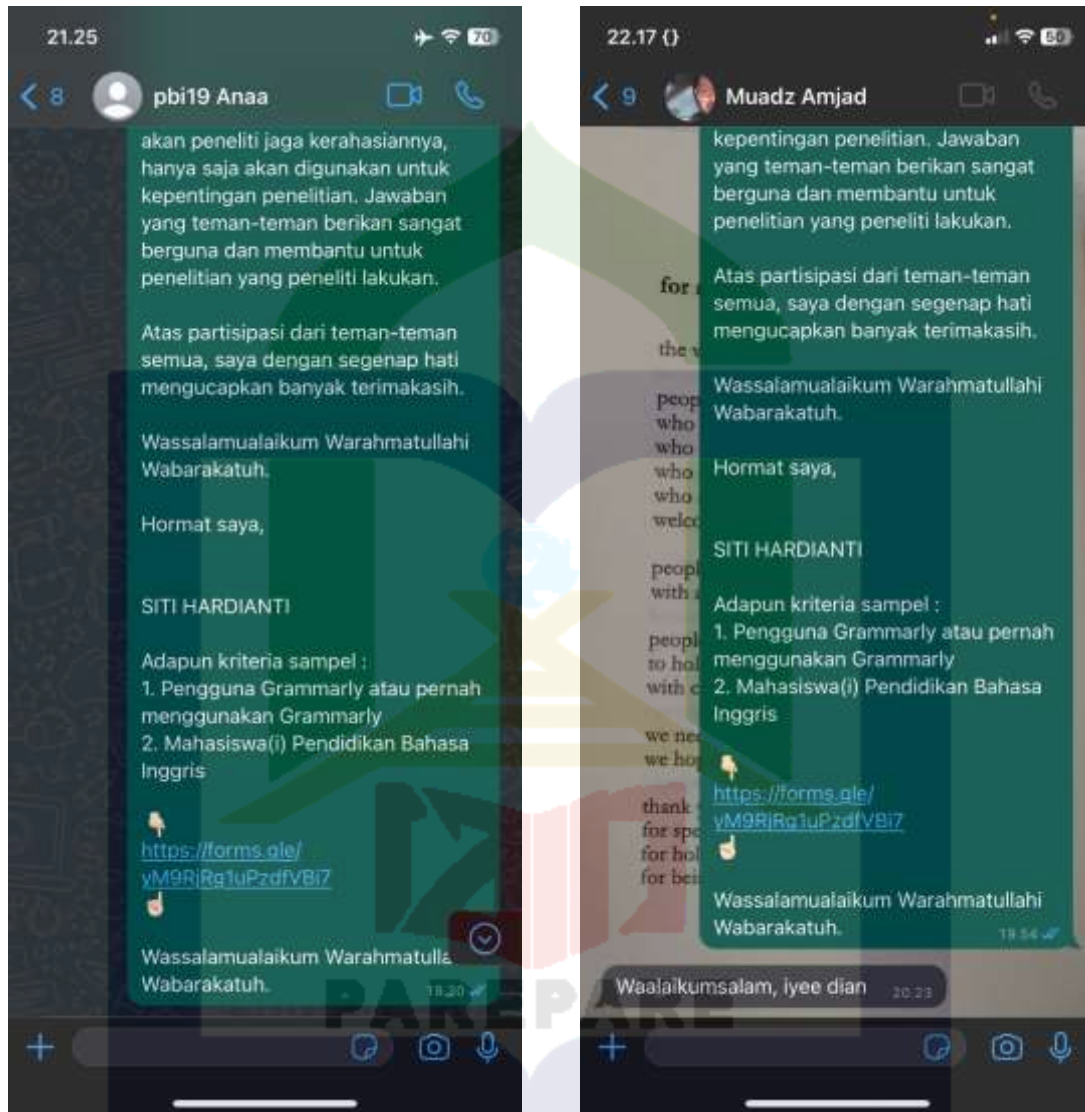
21.25

70

8

pbi19 Anaa

akan peneliti jaga kerahasiannya, hanya saja akan digunakan untuk kepentingan penelitian. Jawaban yang teman-teman berikan sangat berguna dan membantu untuk penelitian yang peneliti lakukan.

Atas partisipasi dari teman-teman semua, saya dengan segenap hati mengucapkan banyak terimakasih.

Wassalamualaikum Warahmatullahi Wabarakatuh.

Hormat saya,

SITI HARDIANTI

Adapun kriteria sampel :
1. Pengguna Grammarly atau pernah menggunakan Grammarly
2. Mahasiswa(i) Pendidikan Bahasa Inggris

👇
https://forms.gle/yM9RjRg1uPzdfVBi7
☝

Wassalamualaikum Warahmatulla Wabarakatuh.

19.20

22.17

60

9

Muadz Amjad

kepentingan penelitian. Jawaban yang teman-teman berikan sangat berguna dan membantu untuk penelitian yang peneliti lakukan.

Atas partisipasi dari teman-teman semua, saya dengan segenap hati mengucapkan banyak terimakasih.

Wassalamualaikum Warahmatullahi Wabarakatuh.

Hormat saya,

SITI HARDIANTI

Adapun kriteria sampel :
1. Pengguna Grammarly atau pernah menggunakan Grammarly
2. Mahasiswa(i) Pendidikan Bahasa Inggris

👇
https://forms.gle/yM9RjRg1uPzdfVBi7
☝

Wassalamualaikum Warahmatullahi Wabarakatuh.

19.54

Waalaikumsalam, iyee dian 20.23

PAREPARE